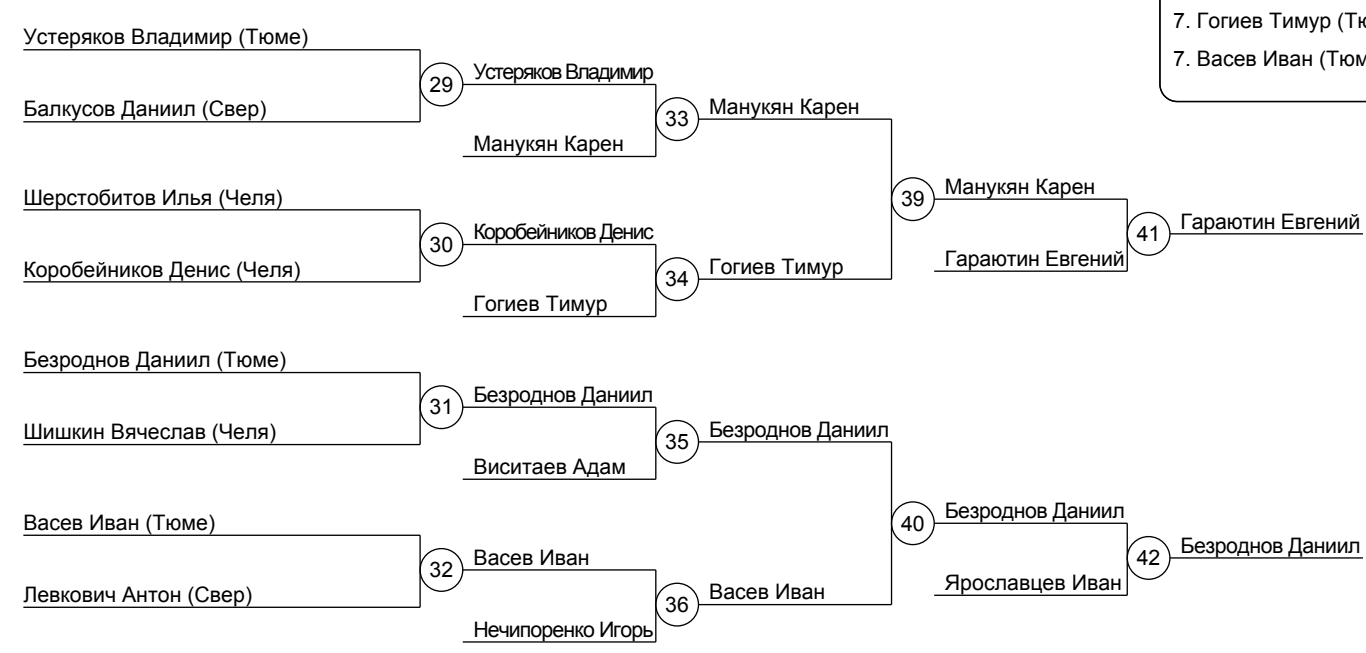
7. Гогиев Тимур (Тю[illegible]
7. Васев Иван (Тюм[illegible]

Устеряков Владимир (Тюме)
Балкусов Даниил (Свер)
29
Устеряков Владимир
Манукян Карен
33
Манукян Карен

Шерстобитов Илья (Челя)
Коробейников Денис (Челя)
30
Коробейников Денис
Гогиев Тимур
34
Гогиев Тимур

39
Манукян Карен
Гараютин Евгений
41
Гараютин Евгений

Безроднов Даниил (Тюме)
Шишкин Вячеслав (Челя)
31
Безроднов Даниил
Виситаев Адам
35
Безроднов Даниил

Васев Иван (Тюме)
Левкович Антон (Свер)
32
Васев Иван
Нечипоренко Игорь
36
Васев Иван

40
Безроднов Даниил
Ярославцев Иван
42
Безроднов Даниил